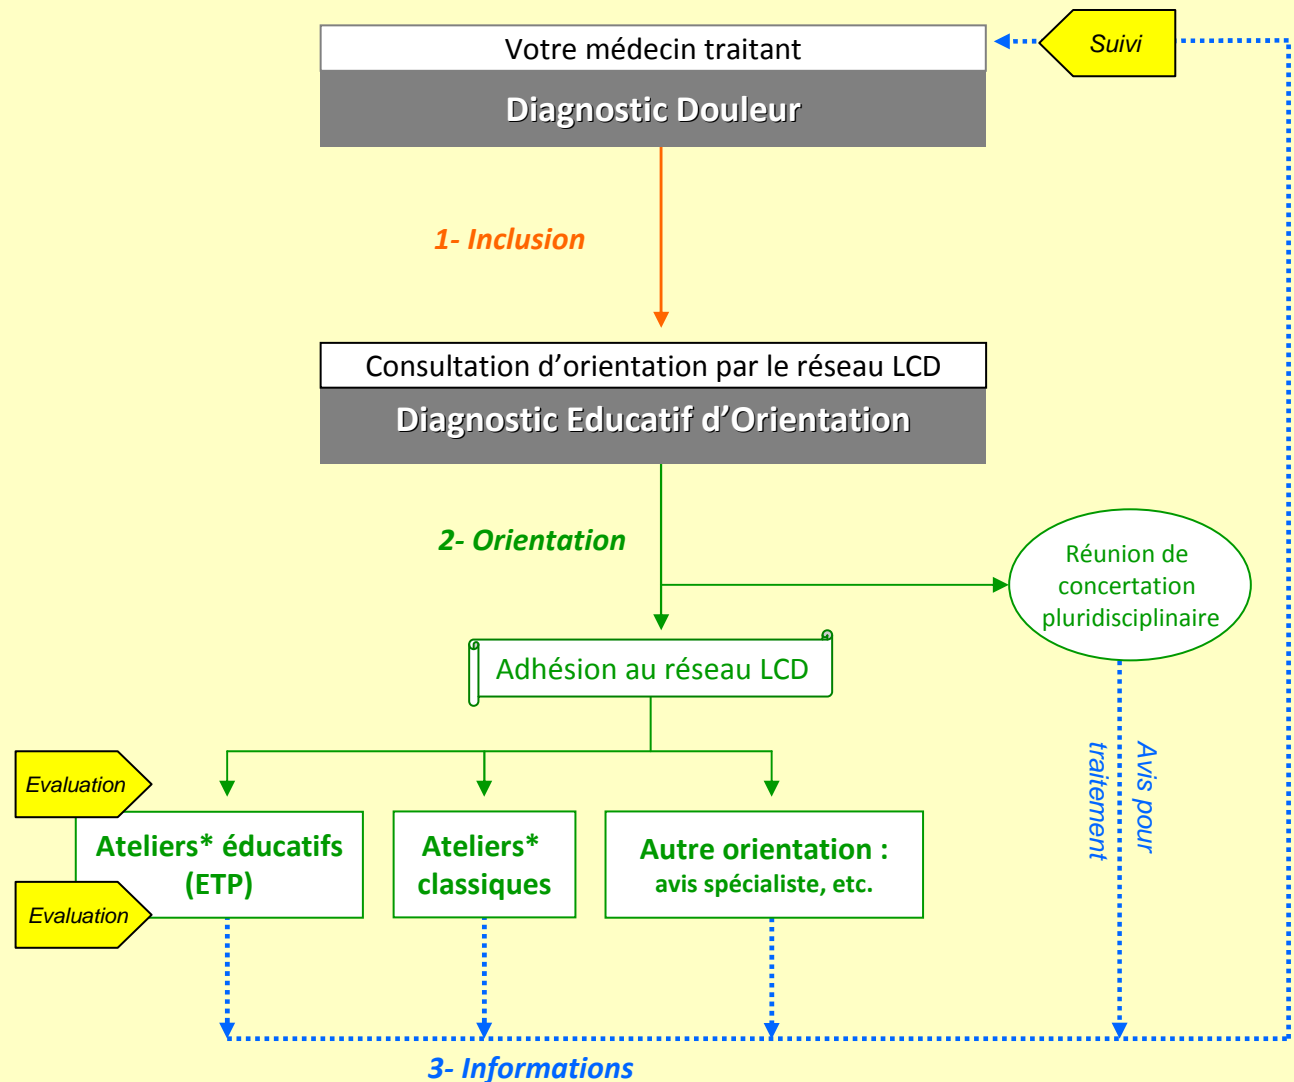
Suivi

Votre médecin traitant

Diagnostic Douleur

1- Inclusion

Consultation d'orientation par le réseau LCD

Diagnostic Educatif d'Orientation

2- Orientation

Réunion de concertation pluridisciplinaire

Adhésion au réseau LCD

Avis pour traitement

Evaluation

Evaluation

Ateliers* éducatifs (ETP)

Ateliers* classiques

Autre orientation : avis spécialiste, etc.

3- Informations